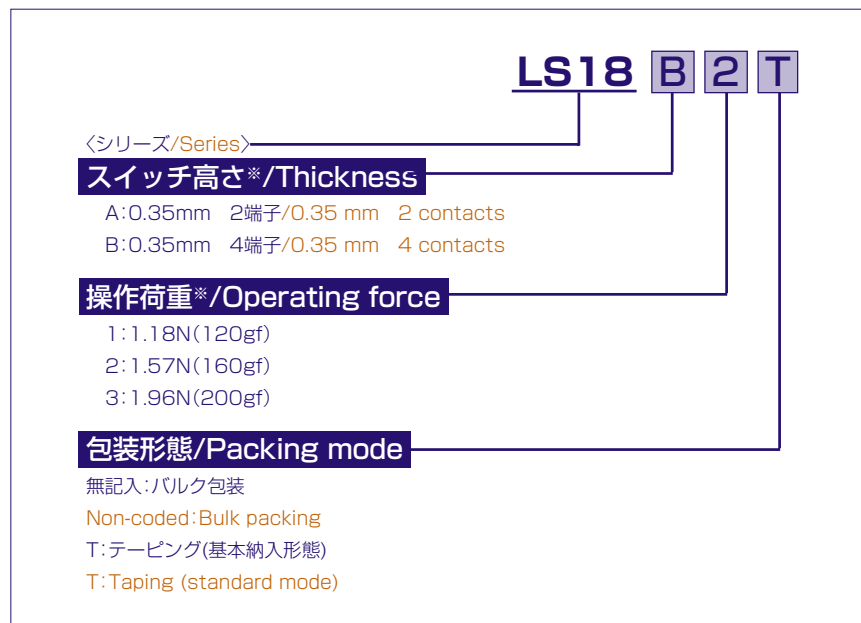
LS18 B 2 T

〈シリーズ/Series〉

スイッチ高さ※/Thickness

A:0.35mm 2端子/0.35 mm 2 contacts

B:0.35mm 4端子/0.35 mm 4 contacts

操作荷重※/Operating force

1:1.18N(120gf)

2:1.57N(160gf)

3:1.96N(200gf)

包装形態/Packing mode

無記入:バルク包装

Non-coded:Bulk packing

T:テーピング(基本納入形態)

T:Taping (standard mode)